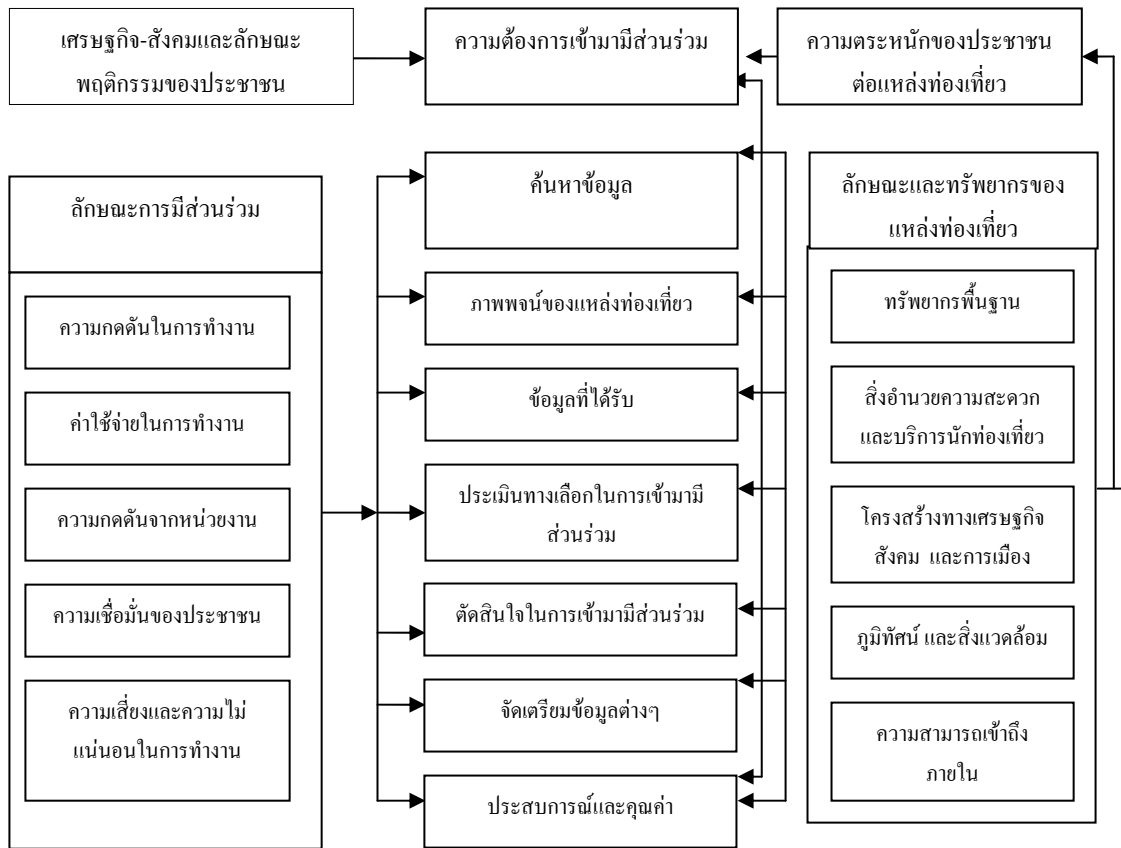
เศรษฐกิจ-สังคมและลักษณะพฤติกรรมของประชาชน

ความต้องการเข้ามามีส่วนร่วม

ความตระหนักของประชาชนต่อแหล่งท่องเที่ยว

ลักษณะการมีส่วนร่วม

ความกดดันในการทำงาน

ค่าใช้จ่ายในการทำงาน

ความกดดันจากหน่วยงาน

ความเชื่อมั่นของประชาชน

ความเสี่ยงและความไม่แน่นอนในการทำงาน

ค้นหาข้อมูล

ภาพพจน์ของแหล่งท่องเที่ยว

ข้อมูลที่ได้รับ

ประเมินทางเลือกในการเข้ามามีส่วนร่วม

ตัดสินใจในการเข้ามามีส่วนร่วม

จัดเตรียมข้อมูลต่างๆ

ประสบการณ์และคุณค่า

ลักษณะและทรัพยากรของแหล่งท่องเที่ยว

ทรัพยากรพื้นฐาน

สิ่งอำนวยความสะดวกและบริการนักท่องเที่ยว

โครงสร้างทางเศรษฐกิจ สังคม และการเมือง

ภูมิทัศน์ และสิ่งแวดล้อม

ความสามารถเข้าถึงภายใน